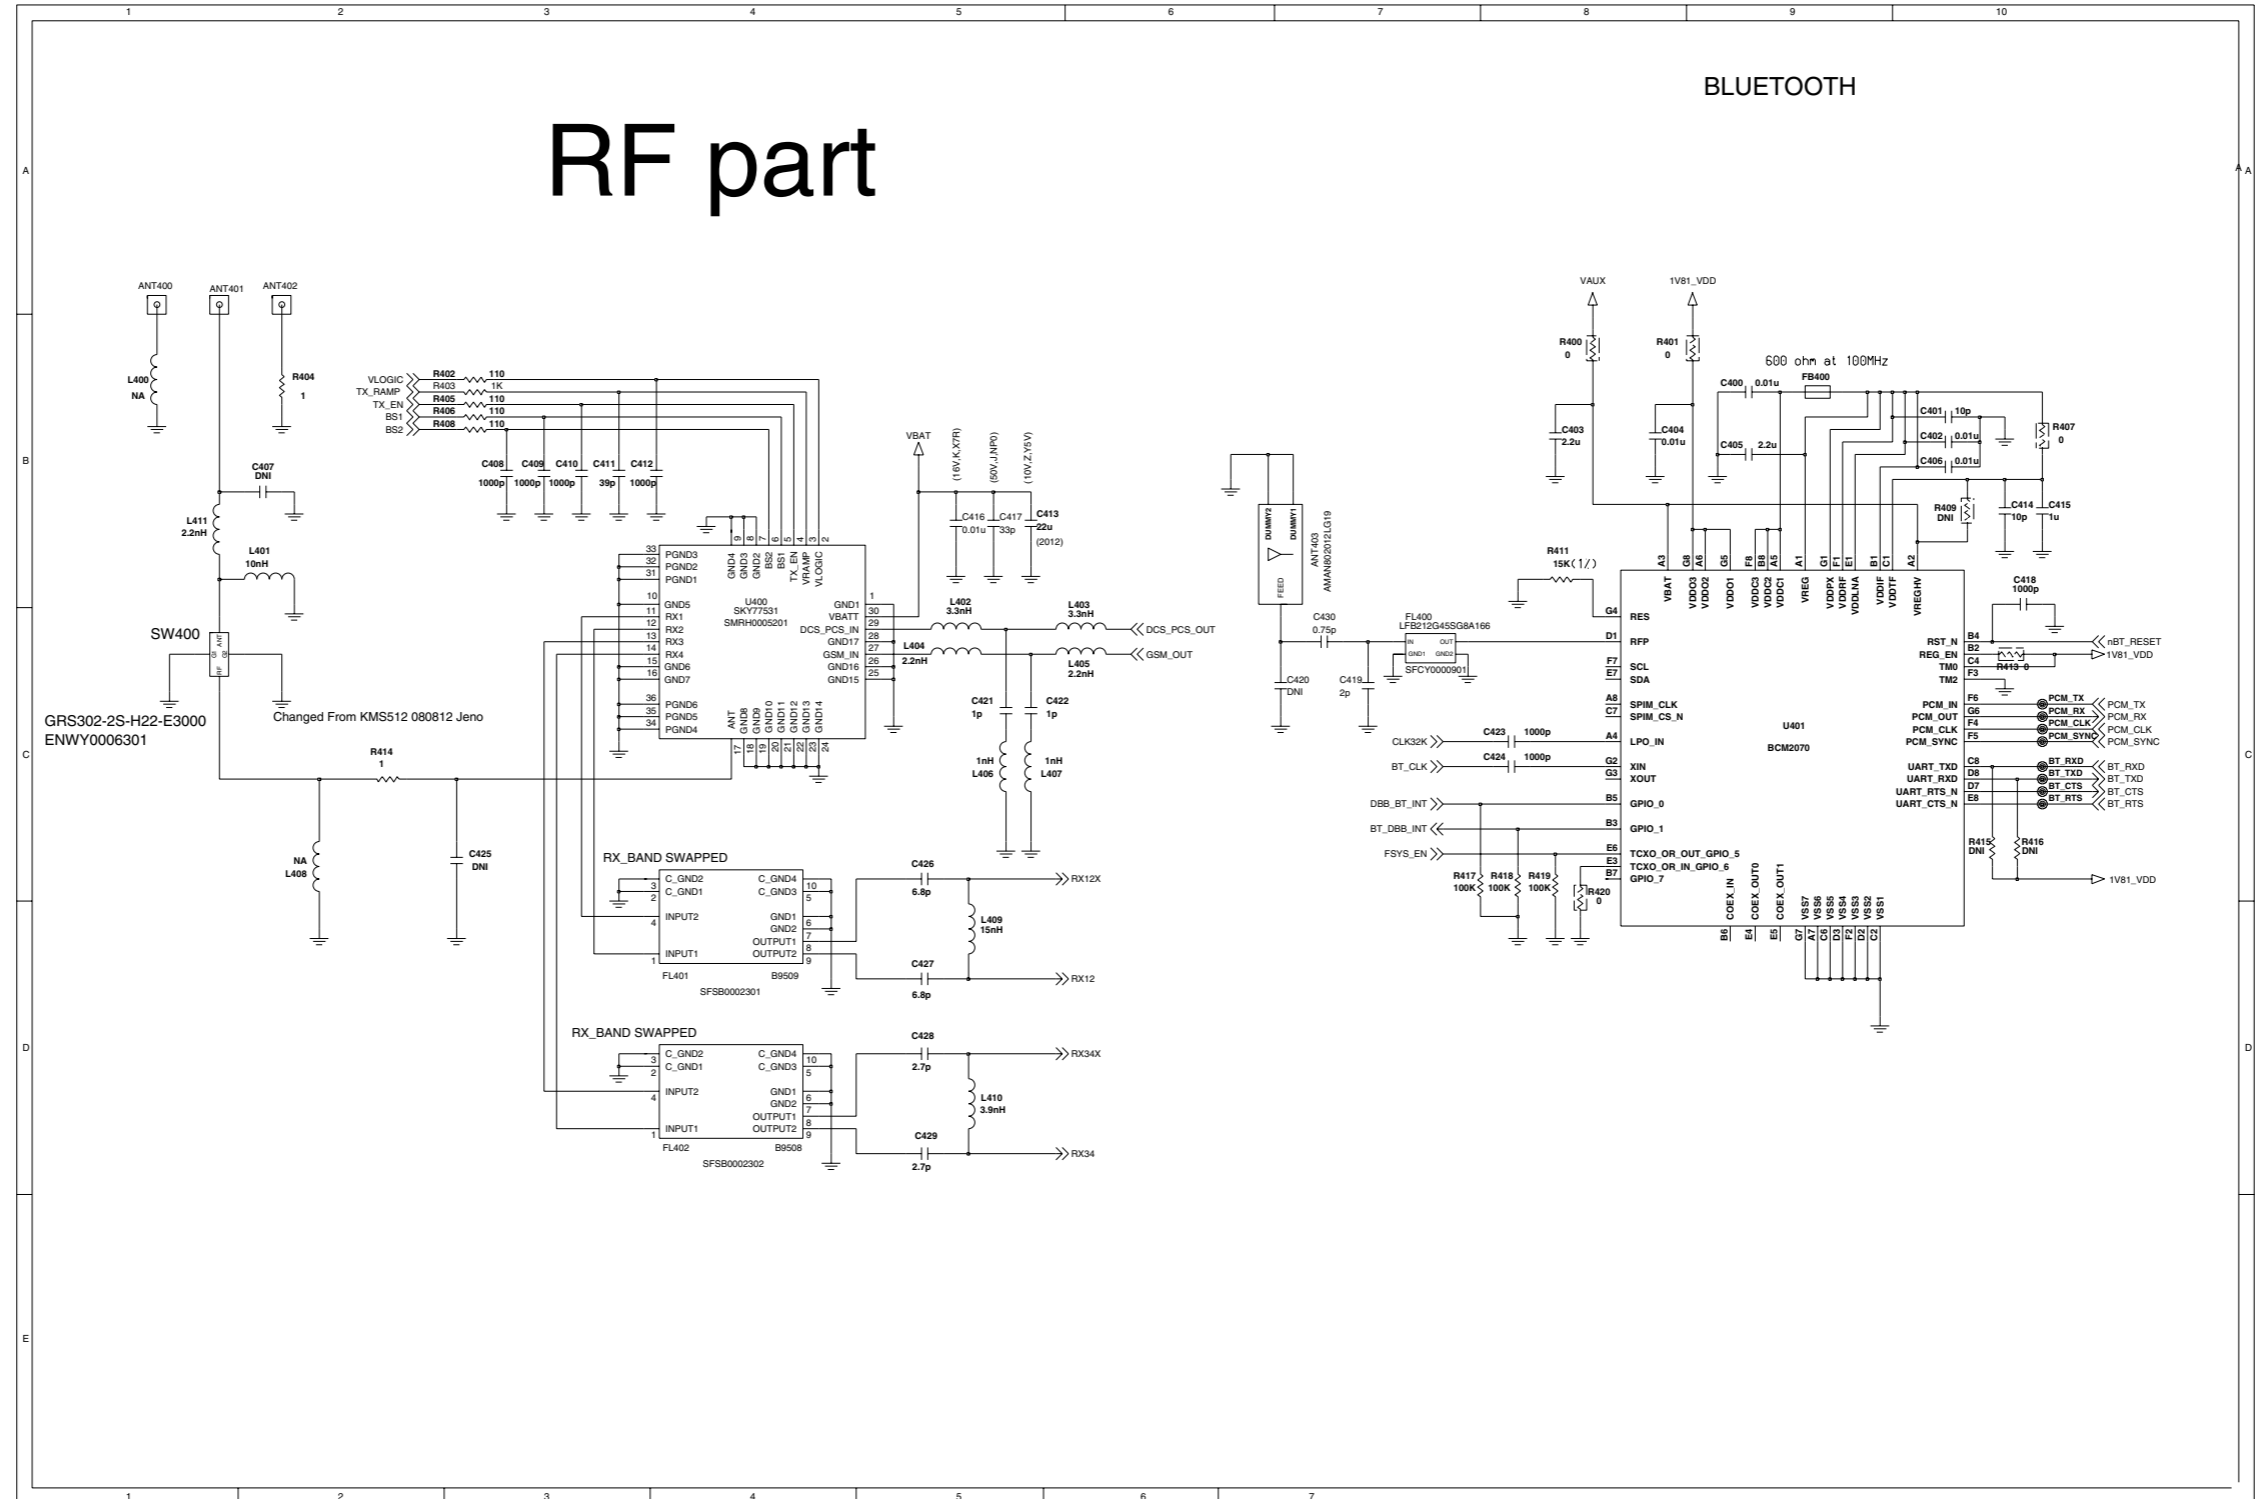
1 2 3 4 5 6 7 8 9 10

A B C D E

RF part

BLUETOOTH

ANT400 ANT401 ANT402

L400 NA

R404 1

VLOGIC TX_RAMP TX_EN BS1 BS2

R402 110
R403 1K
R405 110
R406 110
R408 110

C408 1000p C409 1000p C410 1000p C411 39p C412 1000p

VBAT

(16V,K,X7R) (50V,J,NP0) (10V,Z,Y5V)

C416 0.01u C417 33p C413 22u (2012)

C407 DNI

L411 2.2nH

L401 10nH

SW400

GRS302-2S-H22-E3000
ENWY0006301

Changed From KMS512 080812 Jeno

U400
SKY77531
SMRH0005201

PGND3 PGND2 PGND1 GND5 RX1 RX2 RX3 RX4 GND6 GND7 PGND6 PGND5 PGND4

GND4 GND3 GND2 BS2 BS1 TX_EN VRAMP VLOGIC

GND1 VBATT DCS_PCS_IN GND17 GSM_IN GND16 GND15

ANT GND8 GND9 GND10 GND11 GND12 GND13 GND14

L402 3.3nH
L403 3.3nH
L404 2.2nH
L405 2.2nH

DCS_PCS_OUT
GSM_OUT

C421 1p C422 1p

1nH L406 1nH L407

R414 1

NA L408

C425 DNI

RX_BAND SWAPPED

C_GND2 C_GND1 INPUT2 INPUT1 C_GND4 C_GND3 GND1 GND2 OUTPUT1 OUTPUT2

FL401 B9509 SFSB0002301

C426 6.8p
L409 15nH
C427 6.8p
RX12X RX12

RX_BAND SWAPPED

FL402 B9508 SFSB0002302

C428 2.7p
L410 3.9nH
C429 2.7p
RX34X RX34

DUMMY2 DUMMY1 FEED
ANT403 AMAN802012LG19

C430 0.75p
C420 DNI
C419 2p

FL400 LFB212G45SG8A166
IN OUT GND1 GND2
SFCY0000901

VAUX 1V81_VDD

R400 0 R401 0

600 ohm at 100MHz

C400 0.01u FB400
C403 2.2u C404 0.01u C405 2.2u
C401 10p C402 0.01u C406 0.01u
R407 0
R409 DNI
C414 10p C415 1u
C418 1000p

R411 15K(1/)

VBAT VDDO3 VDDO2 VDDO1 VDDC3 VDDC2 VDDC1 VREG VDDPX VDDRF VDDLNA VDDIF VDDTF VREGHV

RES RFP SCL SDA SPIM_CLK SPIM_CS_N LPO_IN XIN XOUT GPIO_0 GPIO_1 TCXO_OR_OUT_GPIO_5 TCXO_OR_IN_GPIO_6 GPIO_7

U401
BCM2070

RST_N REG_EN TM0 TM2
R413 0
nBT_RESET 1V81_VDD

PCM_IN PCM_OUT PCM_CLK PCM_SYNC
PCM_TX PCM_RX PCM_CLK PCM_SYNC

UART_TXD UART_RXD UART_RTS_N UART_CTS_N
BT_RXD BT_TXD BT_CTS BT_RTS

R415 DNI R416 DNI
1V81_VDD

CLK32K C423 1000p
BT_CLK C424 1000p

DBB_BT_INT BT_DBB_INT FSYS_EN

R417 100K R418 100K R419 100K R420 0

COEX_IN COEX_OUT0 COEX_OUT1
VSS7 VSS6 VSS5 VSS4 VSS3 VSS2 VSS1

1 2 3 4 5 6 7